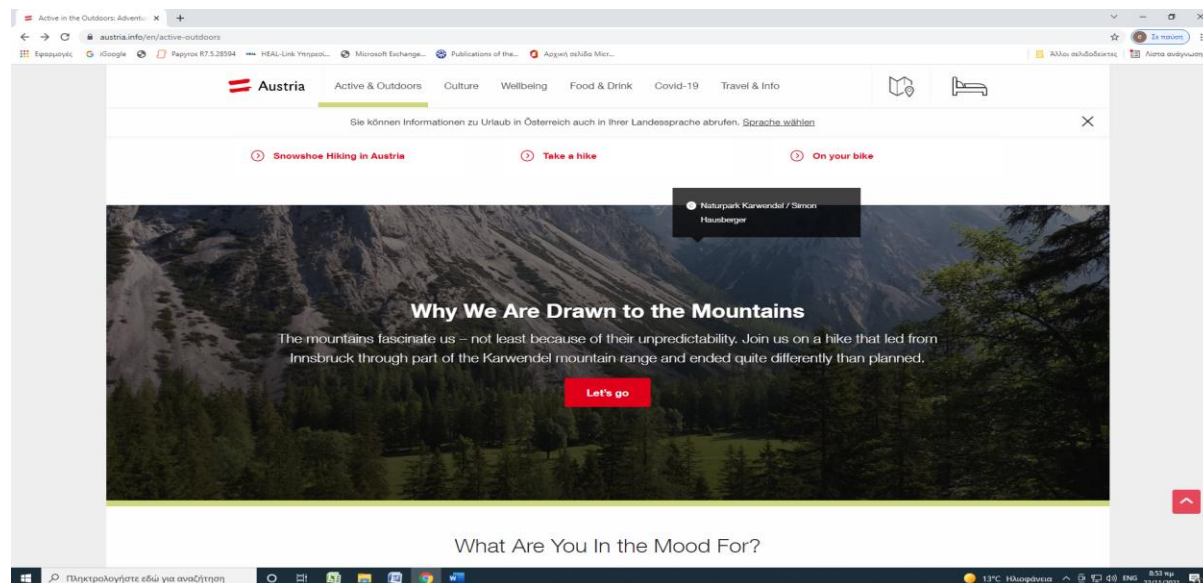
Active in the Outdoors: Advent ×  +

austria.info/en/active-outdoors

Εφαρμογές  iGoogle  Papyros R7.5.28594  HEAL-Link Υπηρεσί...  Microsoft Exchange...  Publications of the...  Αρχική σελίδα Micr...  Άλλοι σελιδοδείκτες  Λίστα ανάγνωσης

Σε παύση

Austria  Active & Outdoors  Culture  Wellbeing  Food & Drink  Covid-19  Travel & Info

Sie können Informationen zu Urlaub in Österreich auch in Ihrer Landessprache abrufen. Sprache wählen

Snowshoe Hiking in Austria  Take a hike  On your bike

Naturpark Karwendel / Simon Hausberger

Why We Are Drawn to the Mountains

The mountains fascinate us – not least because of their unpredictability. Join us on a hike that led from Innsbruck through part of the Karwendel mountain range and ended quite differently than planned.

Let's go

What Are You In the Mood For?

Πληκτρολογήστε εδώ για αναζήτηση

13°C Ηλιοφάνεια  ENG  8:53 πμ